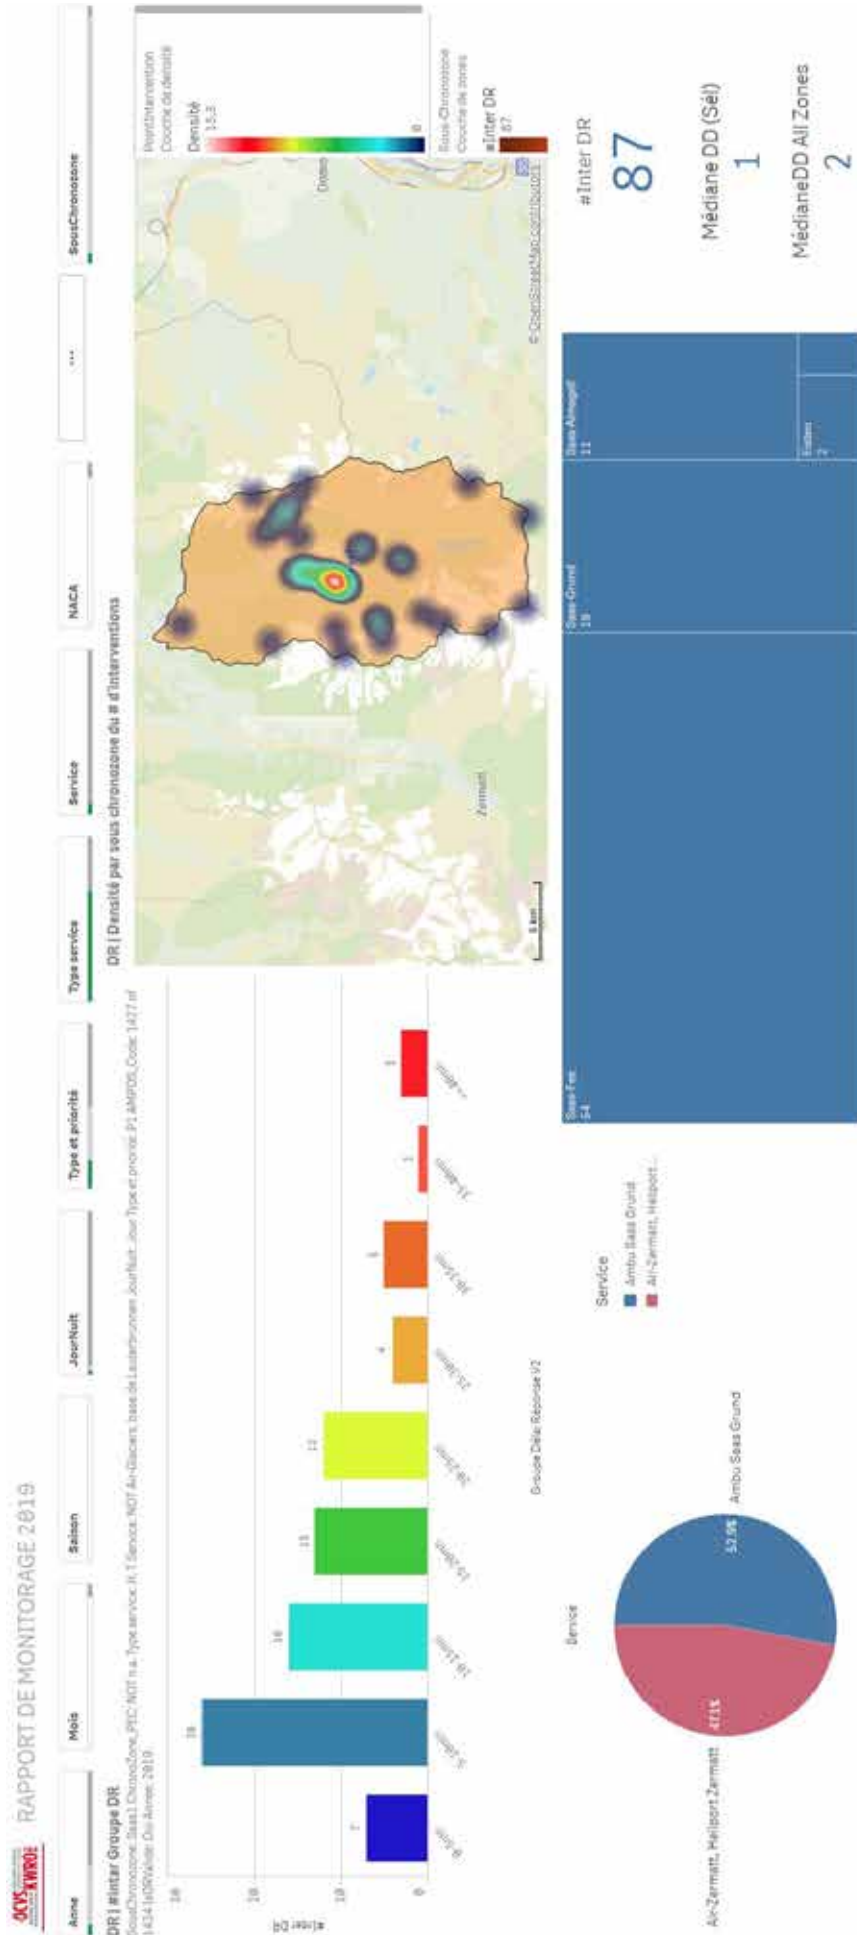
OCVS KWRO

RAPPORT DE MONITORAGE 2019

Anne
Mois
Saison
JourNuit
Type et priorité
Type service
Service
NACA
...
SousChronozone

DR | #Inter Groupe DR
SousChronozone: Saas1 ChronoZone_PEC NOT n.a. Type service: R T Service: NOT Air-Glaciers, base de Lauterbrunnen JourNuit: Jour Type et priorité: P1 AMPDS_Code: 1477 of 1414 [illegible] Année: 2019

#Inter DR

20
15
10
5
0

7
18
16
15
12
4
6
1
5

0-5min
5-10min
10-15min
15-20min
20-25min
25-30min
30-35min
35-40min
>=40min

Groupe Délai Réponse V2

DR | Densité par sous chronozone du # d'interventions

Zermatt
5 km
Dotto
© OpenStreetMap contributors

PointIntervention
Couche de densité
Densité
15.3
0
Sous-Chronozone
Couche de zones
#Inter DR
87

#Inter DR
87
Médiane DD (Sél)
1
MédianeDD All Zones
2

Service
Ambu Saas Grund
Air-Zermatt, Heliport...

Service
Air-Zermatt, Heliport Zermatt
47.1%
52.9%
Ambu Saas Grund

Saas-Fee
54
Saas-Grund
19
Saas Almagell
11
Eisten
2